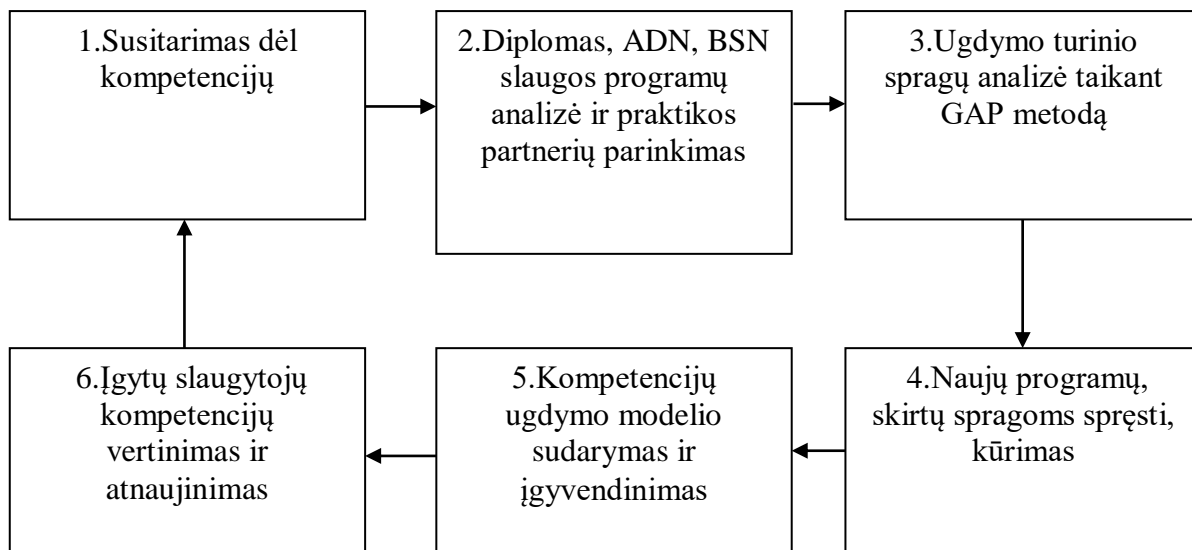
1.Susitarimas dėl kompetencijų

2.Diplomas, ADN, BSN slaugos programų analizė ir praktikos partnerių parinkimas

3.Ugdymo turinio spragų analizė taikant GAP metodą

4.Naujų programų, skirtų spragoms spręsti, kūrimas

5.Kompetencijų ugdymo modelio sudarymas ir įgyvendinimas

6.Įgytų slaugytojų kompetencijų vertinimas ir atnaujinimas